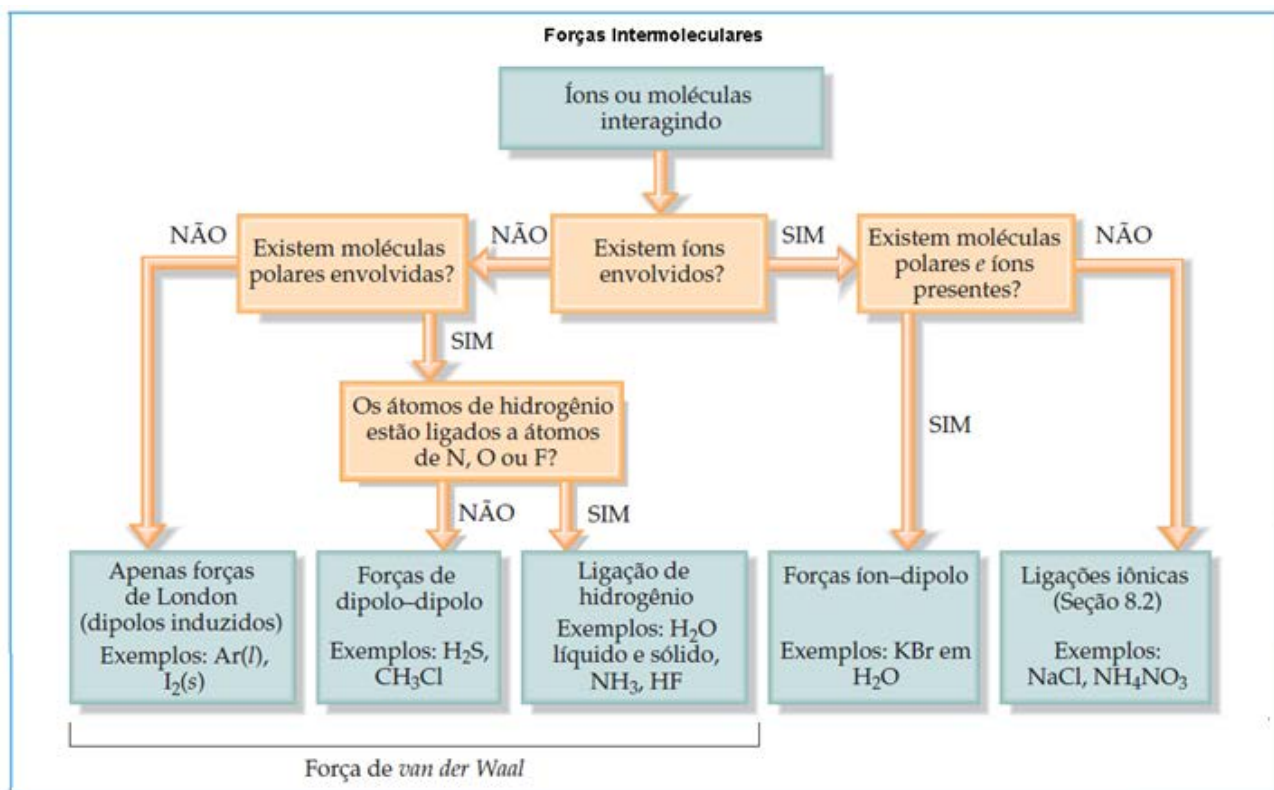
Forças Intermoleculares

Íons ou moléculas interagindo

NÃO

Existem moléculas polares envolvidas?

NÃO

Existem íons envolvidos?

SIM

Existem moléculas polares *e* íons presentes?

NÃO

SIM

Os átomos de hidrogênio estão ligados a átomos de N, O ou F?

SIM

NÃO

SIM

Apenas forças de London (dipolos induzidos)

Exemplos: Ar($l$), $I_2(s)$

Forças de dipolo–dipolo

Exemplos: $H_2S$, $CH_3Cl$

Ligação de hidrogênio

Exemplos: $H_2O$ líquido e sólido, $NH_3$, HF

Forças íon–dipolo

Exemplos: KBr em $H_2O$

Ligações iônicas (Seção 8.2)

Exemplos: NaCl, $NH_4NO_3$

Força de *van der Waal*